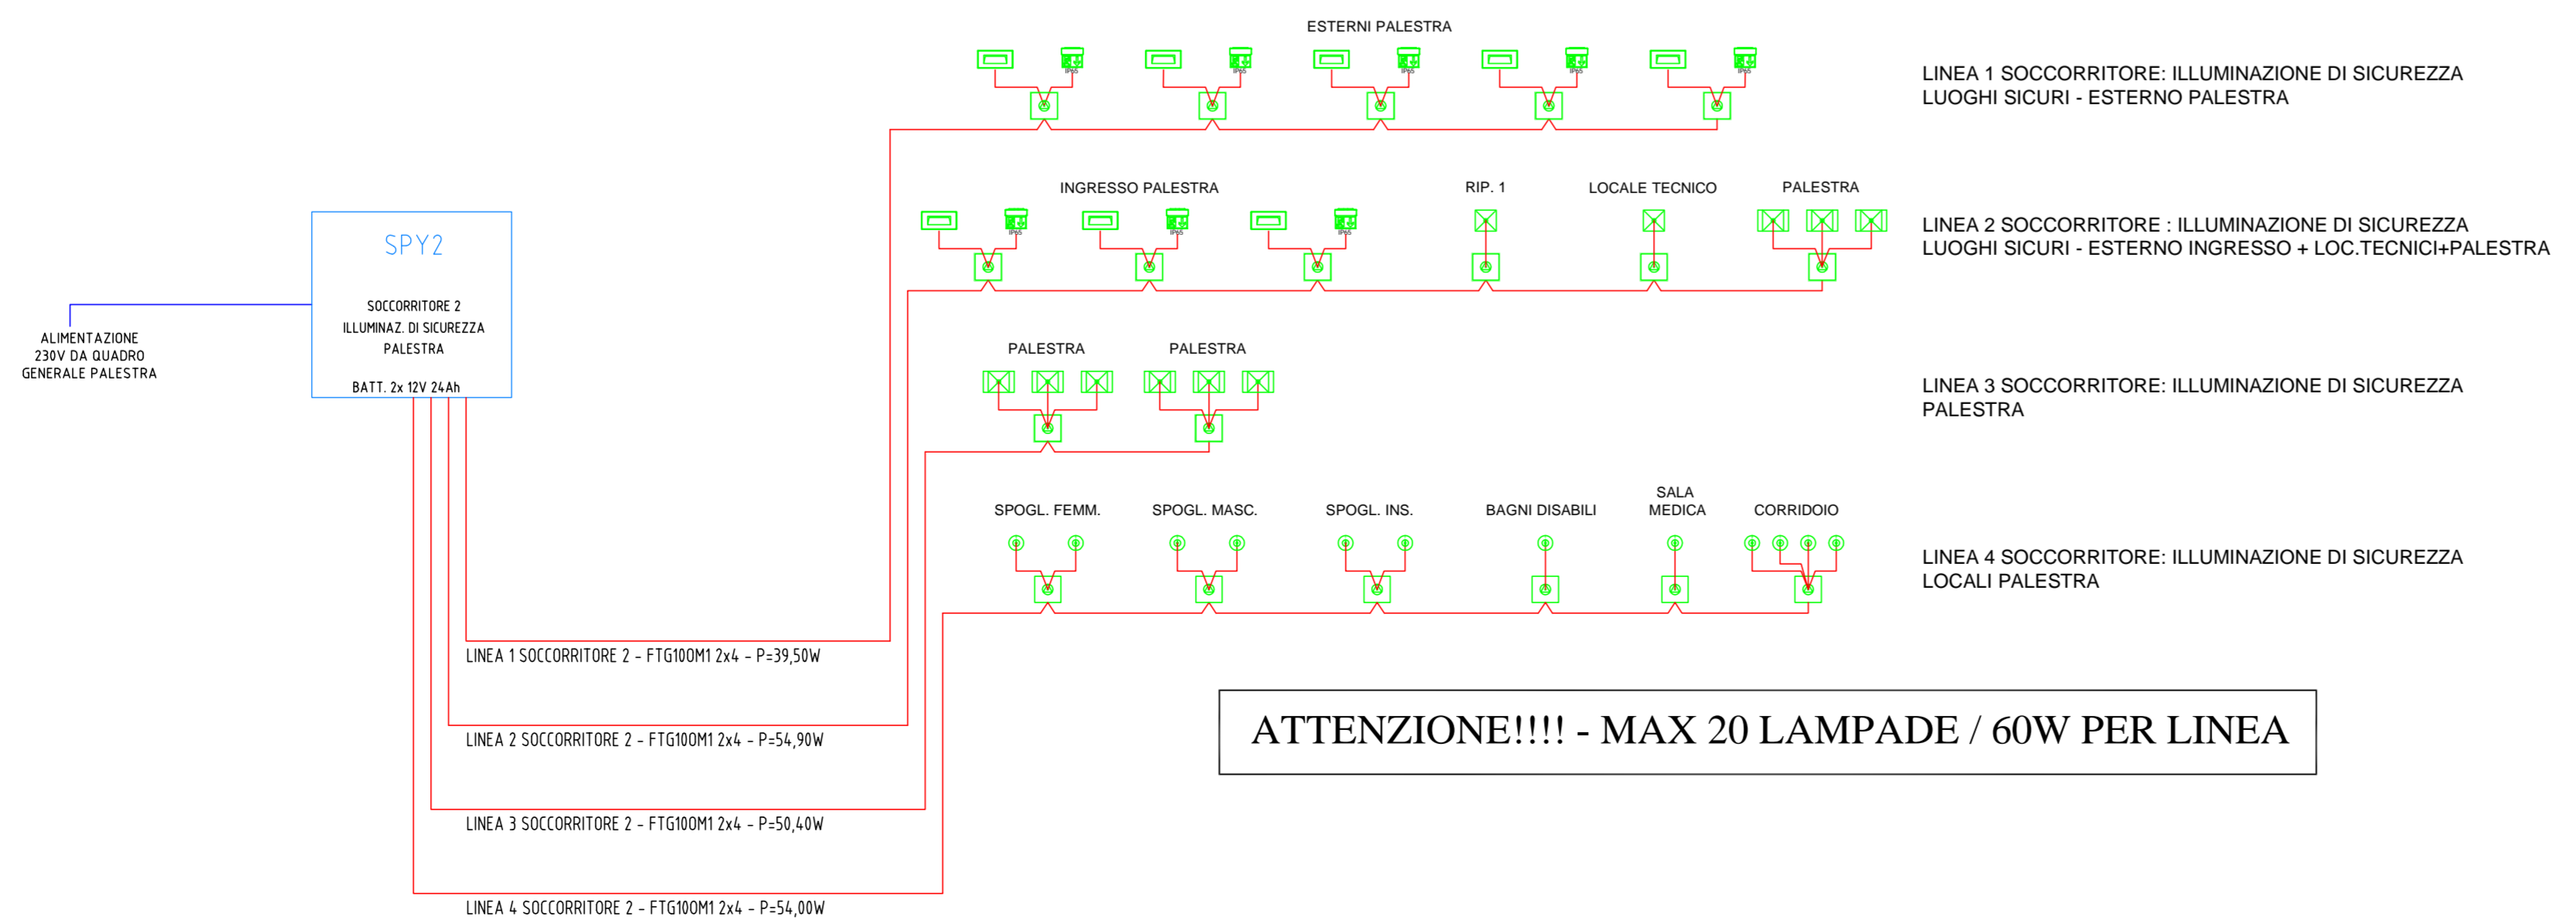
ESTERNI PALESTRA

LINEA 1 SOCCORRITORE: ILLUMINAZIONE DI SICUREZZA
LUOGHI SICURI - ESTERNO PALESTRA

INGRESSO PALESTRA

RIP. 1

LOCALE TECNICO

PALESTRA

LINEA 2 SOCCORRITORE : ILLUMINAZIONE DI SICUREZZA
LUOGHI SICURI - ESTERNO INGRESSO + LOC.TECNICI+PALESTRA

SPY2

SOCCORRITORE 2
ILLUMINAZ. DI SICUREZZA
PALESTRA

BATT. 2x 12V 24Ah

ALIMENTAZIONE
230V DA QUADRO
GENERALE PALESTRA

PALESTRA

PALESTRA

LINEA 3 SOCCORRITORE: ILLUMINAZIONE DI SICUREZZA
PALESTRA

SPOGL. FEMM.

SPOGL. MASC.

SPOGL. INS.

BAGNI DISABILI

SALA
MEDICA

CORRIDOIO

LINEA 4 SOCCORRITORE: ILLUMINAZIONE DI SICUREZZA
LOCALI PALESTRA

LINEA 1 SOCCORRITORE 2 - FTG100M1 2x4 - P=39,50W

LINEA 2 SOCCORRITORE 2 - FTG100M1 2x4 - P=54,90W

ATTENZIONE!!!! - MAX 20 LAMPADE / 60W PER LINEA

LINEA 3 SOCCORRITORE 2 - FTG100M1 2x4 - P=50,40W

LINEA 4 SOCCORRITORE 2 - FTG100M1 2x4 - P=54,00W